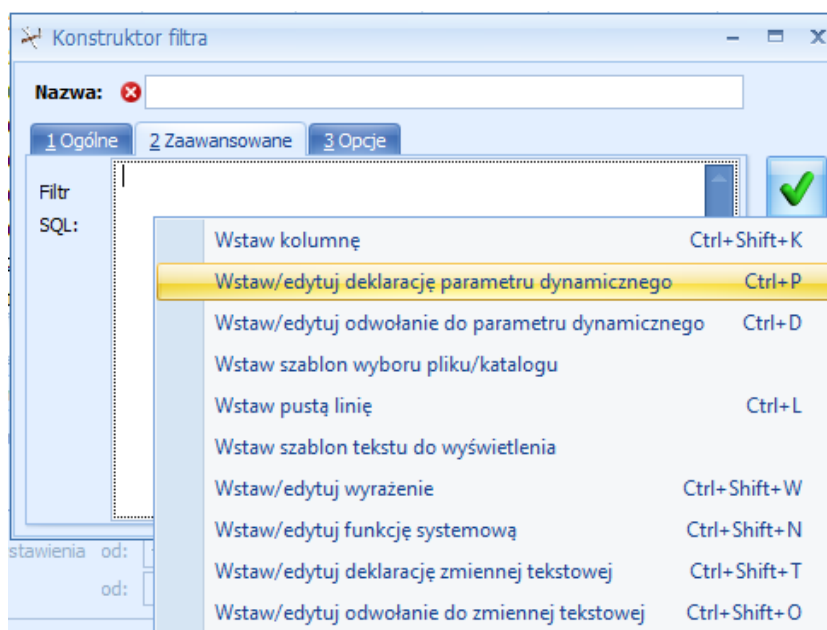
Konstruktor filtra

Nazwa:

1 Ogólne | 2 Zaawansowane | 3 Opcje

Filtr SQL:

Wstaw kolumnę Ctrl+Shift+K
Wstaw/edytuj deklarację parametru dynamicznego Ctrl+P
Wstaw/edytuj odwołanie do parametru dynamicznego Ctrl+D
Wstaw szablon wyboru pliku/katalogu
Wstaw pustą linię Ctrl+L
Wstaw szablon tekstu do wyświetlenia
Wstaw/edytuj wyrażenie Ctrl+Shift+W
Wstaw/edytuj funkcję systemową Ctrl+Shift+N
Wstaw/edytuj deklarację zmiennej tekstowej Ctrl+Shift+T
Wstaw/edytuj odwołanie do zmiennej tekstowej Ctrl+Shift+O

stawienia od:
od: